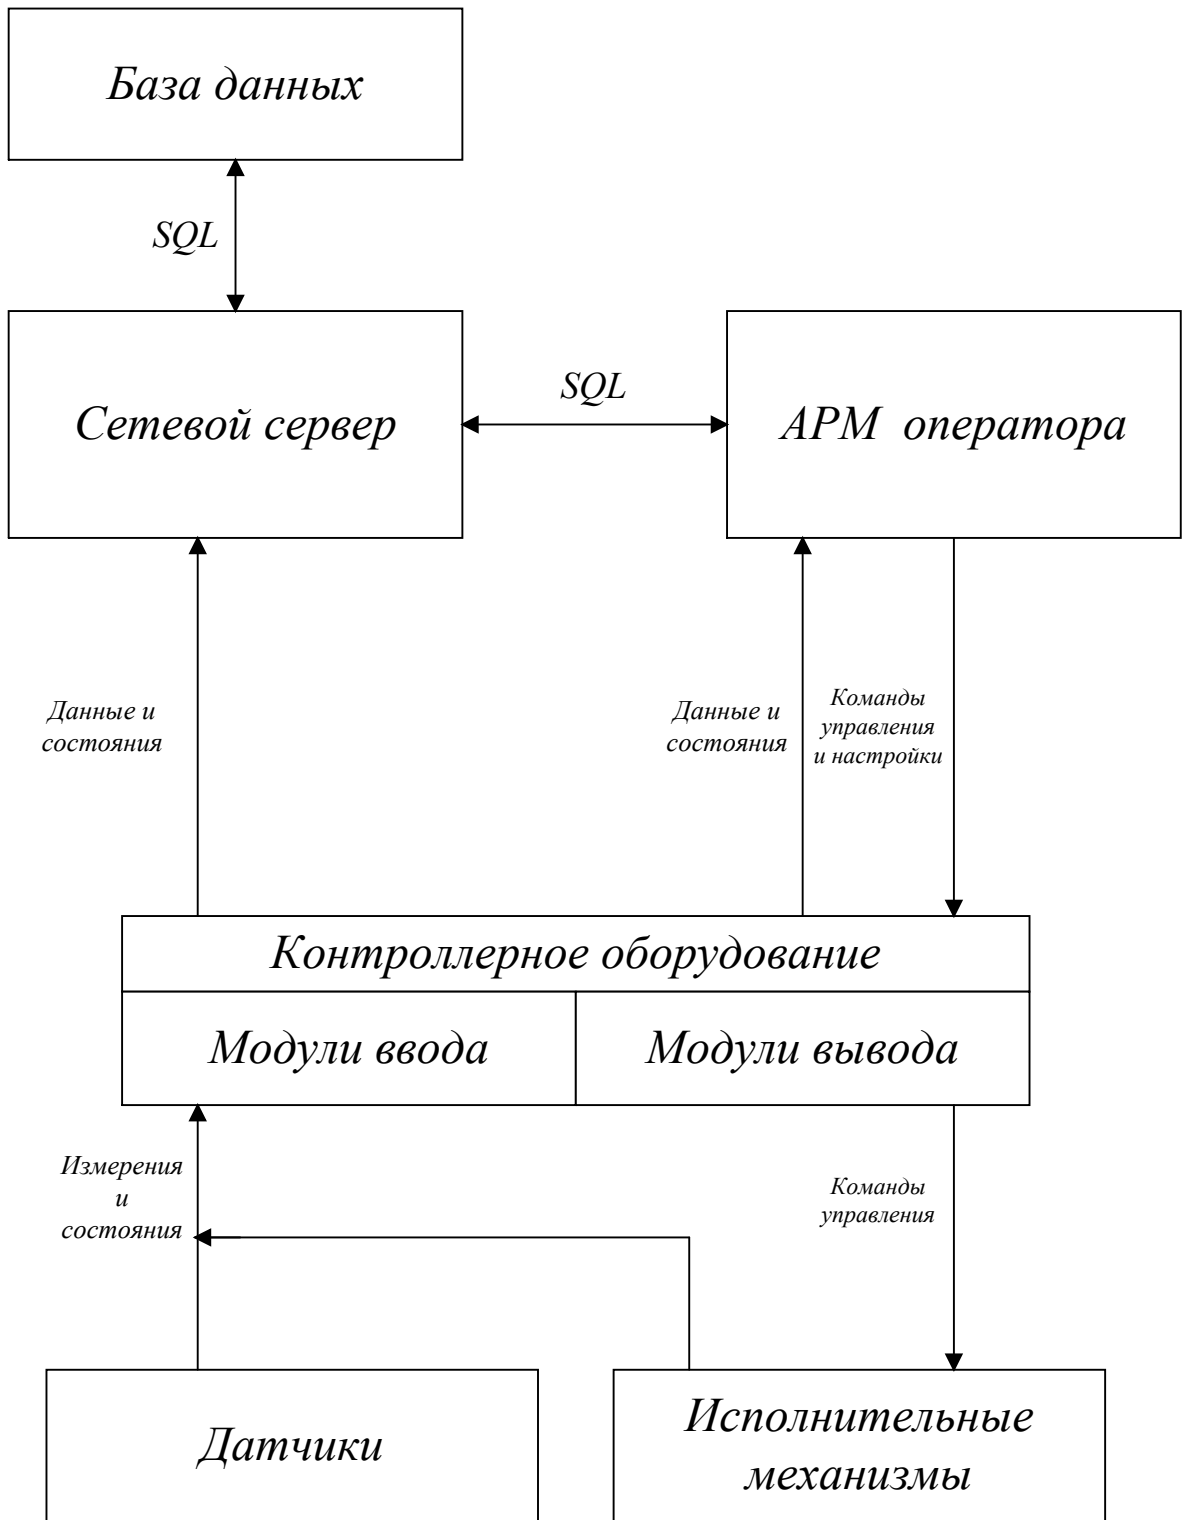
База данных

SQL

Сетевой сервер

SQL

АРМ оператора

Данные и состояния

Данные и состояния

Команды управления и настройки

Контроллерное оборудование

Модули ввода

Модули вывода

Измерения и состояния

Команды управления

Датчики

Исполнительные механизмы